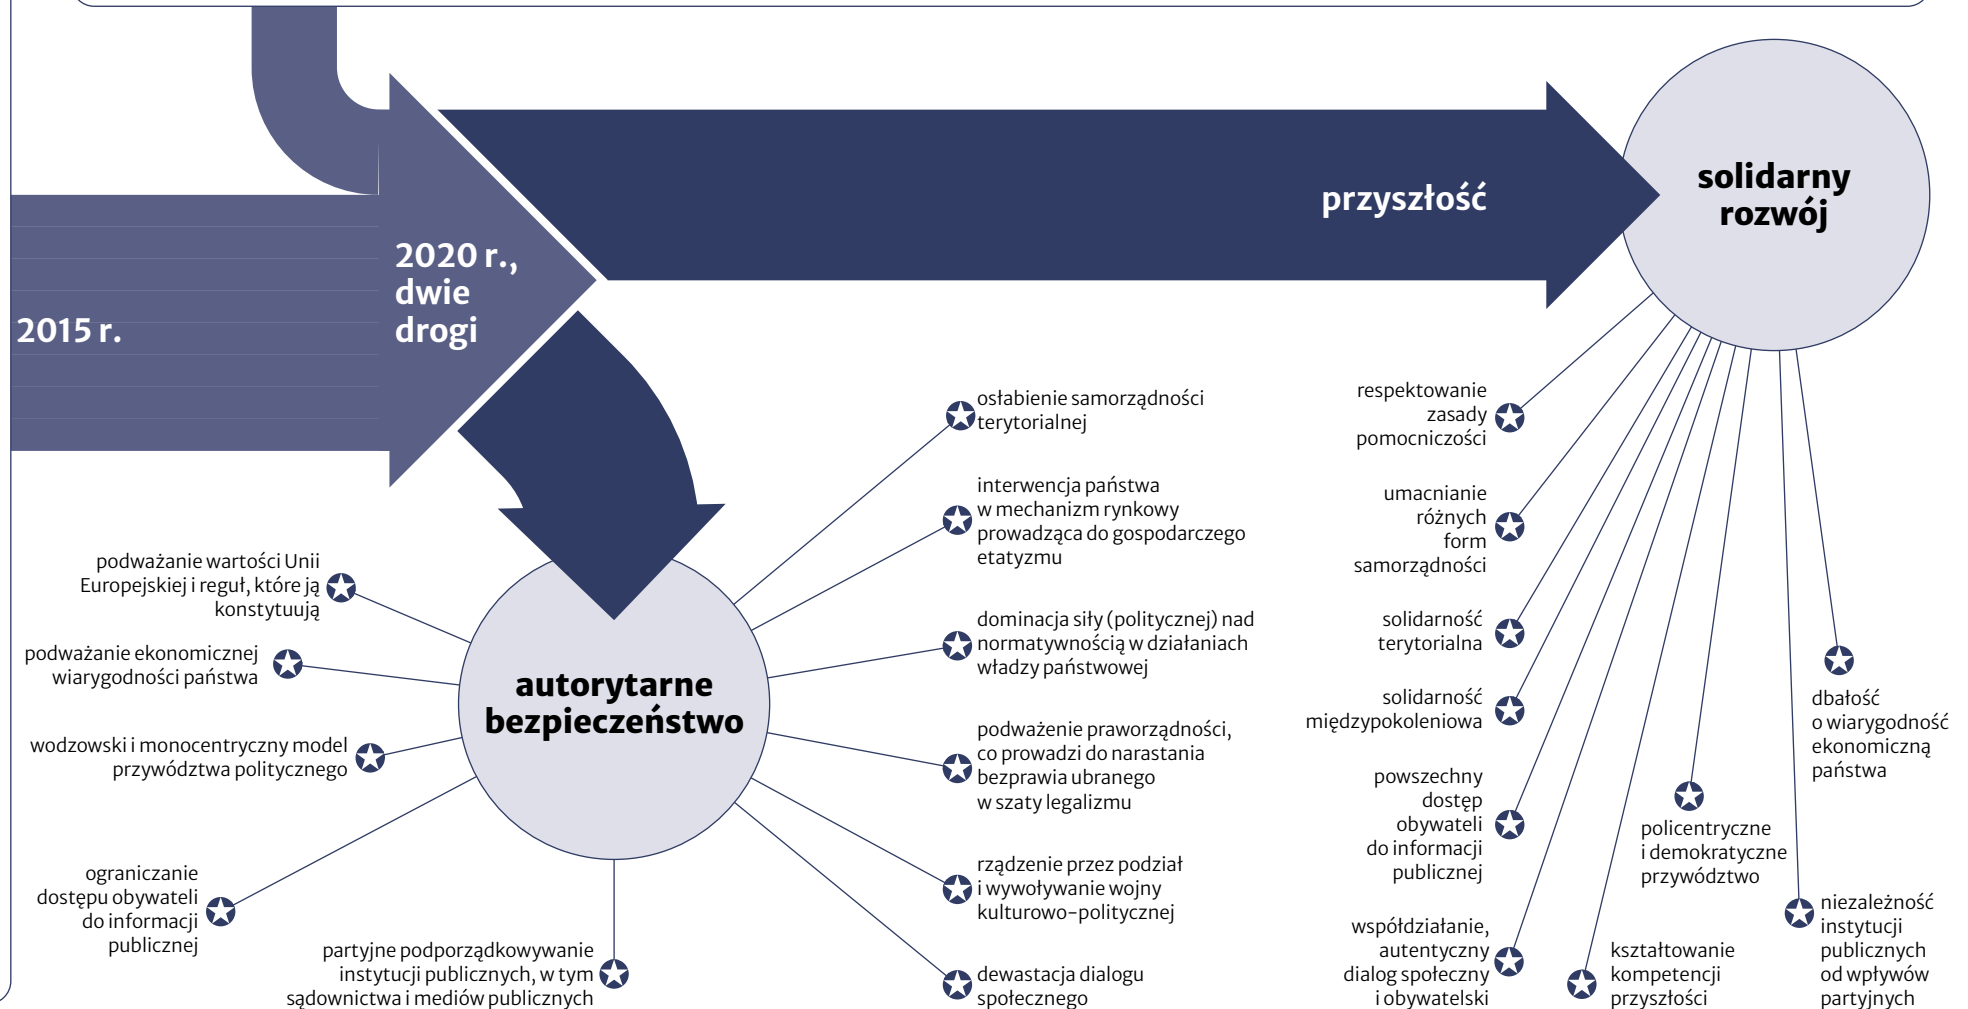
2015 r.

2020 r., dwie drogi

przyszłość

solidarny rozwój

autorytarne bezpieczeństwo

podważanie wartości Unii Europejskiej i reguł, które ją konstytuują

podważanie ekonomicznej wiarygodności państwa

wodzowski i monocentryczny model przywództwa politycznego

ograniczanie dostępu obywateli do informacji publicznej

partyjne podporządkowywanie instytucji publicznych, w tym sądownictwa i mediów publicznych

osłabienie samorządności terytorialnej

interwencja państwa w mechanizm rynkowy prowadząca do gospodarczego etatyzmu

dominacja siły (politycznej) nad normatywnością w działaniach władzy państwowej

podważenie praworządności, co prowadzi do narastania bezprawia ubranego w szaty legalizmu

rządzenie przez podział i wywoływanie wojny kulturowo-politycznej

dewastacja dialogu społecznego

respektowanie zasady pomocniczości

umacnianie różnych form samorządności

solidarność terytorialna

solidarność międzypokoleniowa

powszechny dostęp obywateli do informacji publicznej

współdziałanie, autentyczny dialog społeczny i obywatelski

kształtowanie kompetencji przyszłości

policentryczne i demokratyczne przywództwo

dbałość o wiarygodność ekonomiczną państwa

niezależność instytucji publicznych od wpływów partyjnych